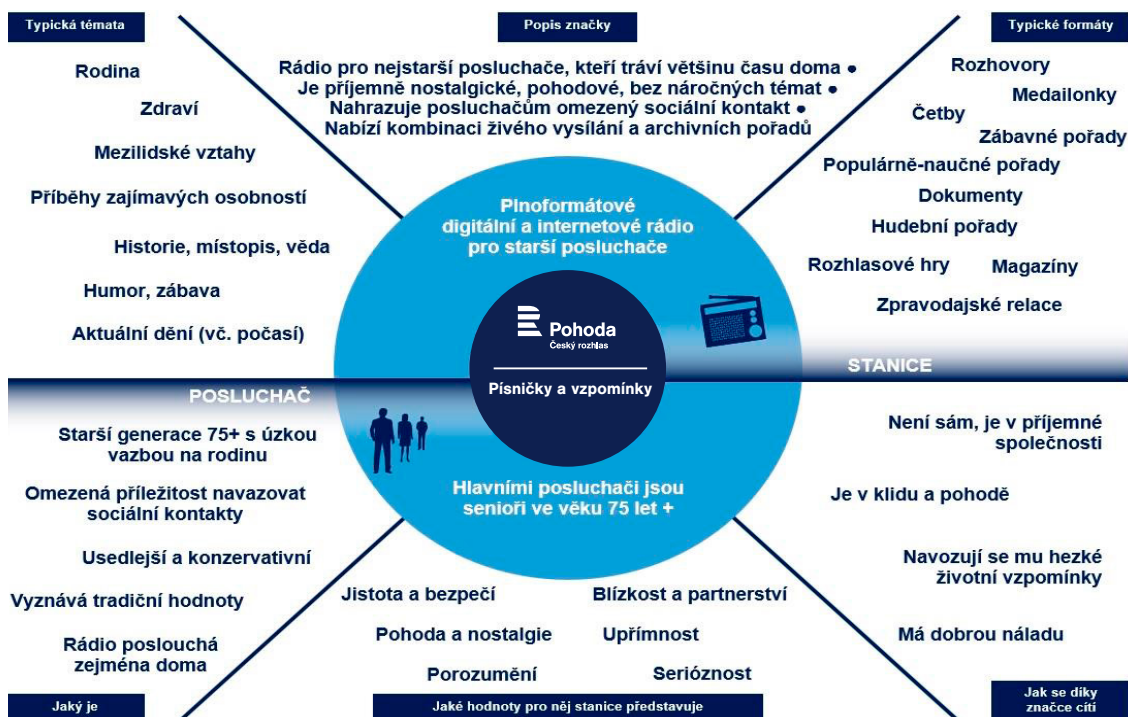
Typická témata

Popis značky

Typické formáty

Rodina

Zdraví

Mezilidské vztahy

Příběhy zajímavých osobností

Historie, místopis, věda

Humor, zábava

Aktuální dění (vč. počasí)

Rádio pro nejstarší posluchače, kteří tráví většinu času doma •
Je příjemně nostalgické, pohodové, bez náročných témat •
Nahrazuje posluchačům omezený sociální kontakt •
Nabízí kombinaci živého vysílání a archivních pořadů

Rozhovory

Medailonky

Četby

Zábavné pořady

Populárně-naučné pořady

Dokumenty

Hudební pořady

Rozhlasové hry

Magazíny

Zpravodajské relace

Plnoformátové digitální a internetové rádio pro starší posluchače

Pohoda
Český rozhlas

Písničky a vzpomínky

STANICE

POSLUCHAČ

Hlavními posluchači jsou senioři ve věku 75 let +

Starší generace 75+ s úzkou vazbou na rodinu

Omezená příležitost navazovat sociální kontakty

Usedlejší a konzervativní

Vyznává tradiční hodnoty

Rádio poslouchá zejména doma

Není sám, je v příjemné společnosti

Je v klidu a pohodě

Navozují se mu hezké životní vzpomínky

Má dobrou náladu

Jistota a bezpečí

Blízkost a partnerství

Pohoda a nostalgie

Upřímnost

Porozumění

Serióznost

Jaký je

Jaké hodnoty pro něj stanice představuje

Jak se díky značce cítí